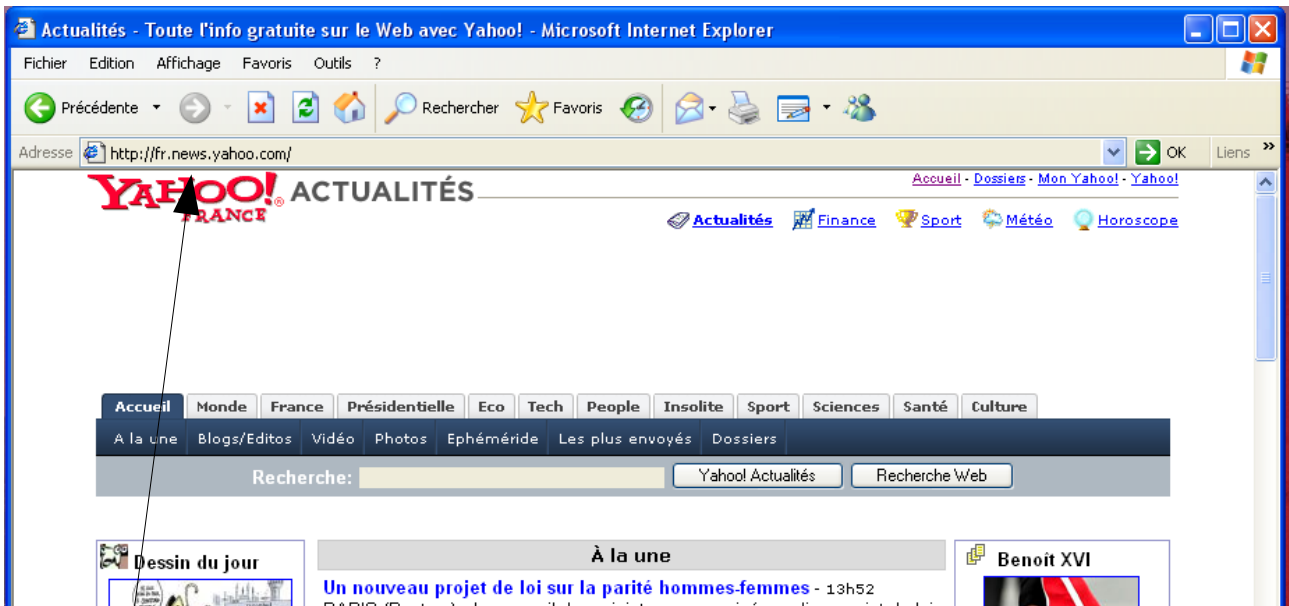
Actualités - Toute l'info gratuite sur le Web avec Yahoo! - Microsoft Internet Explorer

Fichier Edition Affichage Favoris Outils ?

Précédente Rechercher Favoris

Adresse http://fr.news.yahoo.com/ OK Liens »

YAHOO! FRANCE ACTUALITÉS

Accueil - Dossiers - Mon Yahoo! - Yahoo!

Actualités Finance Sport Météo Horoscope

Accueil Monde France Présidentielle Eco Tech People Insolite Sport Sciences Santé Culture

A la une Blogs/Editos Vidéo Photos Ephéméride Les plus envoyés Dossiers

Recherche: Yahoo! Actualités Recherche Web

Dessin du jour

À la une

Un nouveau projet de loi sur la parité hommes-femmes - 13h52

PARIS (Reuters) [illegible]

Benoît XVI